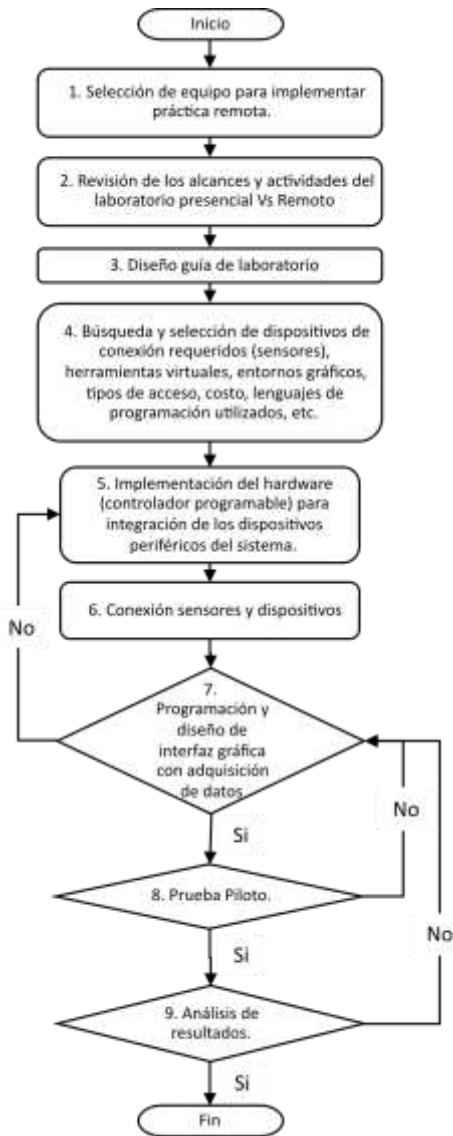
Inicio

1. Selección de equipo para implementar práctica remota.

2. Revisión de los alcances y actividades del laboratorio presencial Vs Remoto

3. Diseño guía de laboratorio

4. Búsqueda y selección de dispositivos de conexión requeridos (sensores), herramientas virtuales, entornos gráficos, tipos de acceso, costo, lenguajes de programación utilizados, etc.

5. Implementación del hardware (controlador programable) para integración de los dispositivos periféricos del sistema.

6. Conexión sensores y dispositivos

No

7. Programación y diseño de interfaz gráfica con adquisición de datos

No

Si

8. Prueba Piloto.

No

Si

9. Análisis de resultados.

Si

Fin